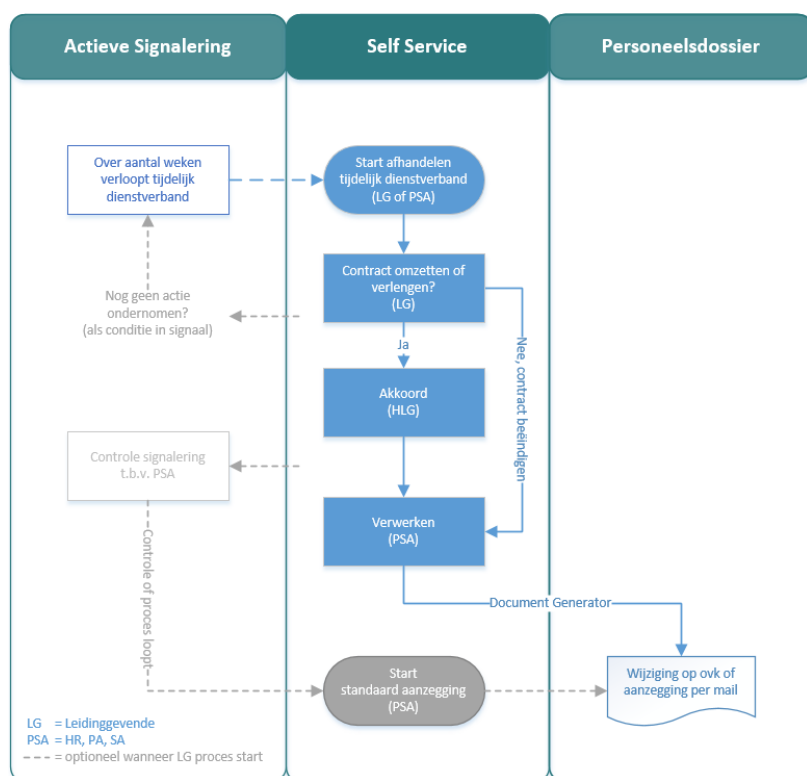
Actieve Signalering

Self Service

Personeelsdossier

Over aantal weken verloopt tijdelijk dienstverband

Start afhandelen tijdelijk dienstverband (LG of PSA)

Contract omzetten of verlengen? (LG)

Nog geen actie ondernomen? (als conditie in signaal)

Ja

Nee, contract beëindigen

Akkoord (HLG)

Controle signalering t.b.v. PSA

Verwerken (PSA)

Controle of proces loopt

Document Generator

Start standaard aanzegging (PSA)

Wijziging op ovk of aanzegging per mail

LG = Leidinggevende
PSA = HR, PA, SA
- - - = optioneel wanneer LG proces start